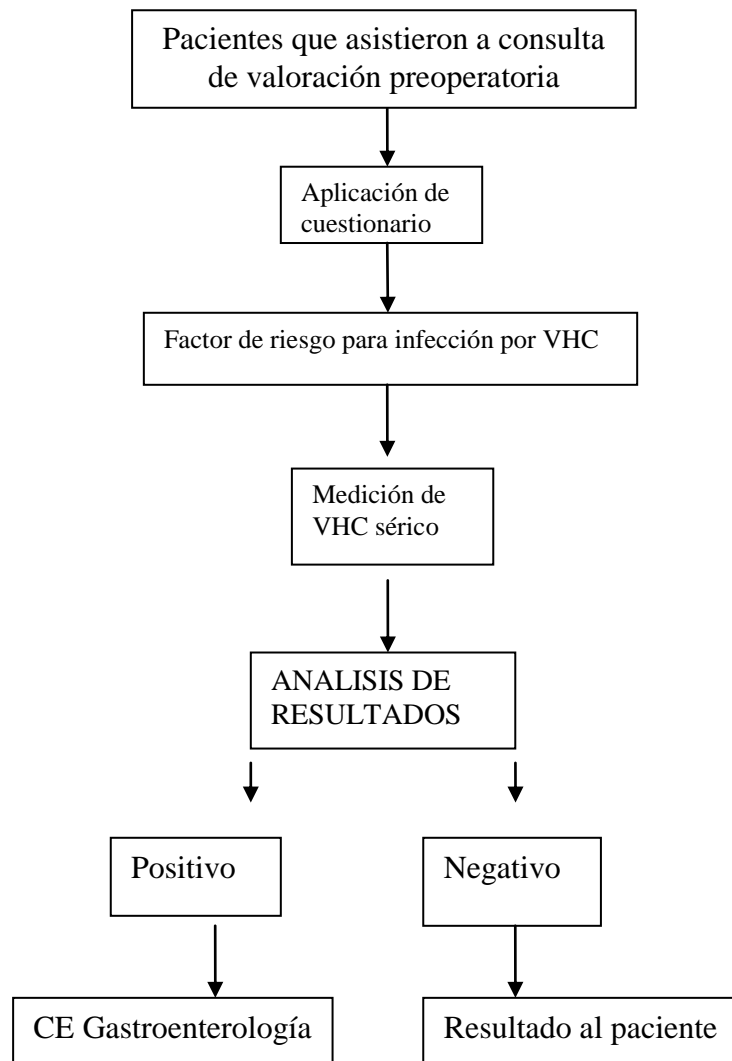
Pacientes que asistieron a consulta de valoración preoperatoria

Aplicación de cuestionario

Factor de riesgo para infección por VHC

Medición de VHC sérico

ANALISIS DE RESULTADOS

Positivo

Negativo

CE Gastroenterología

Resultado al paciente